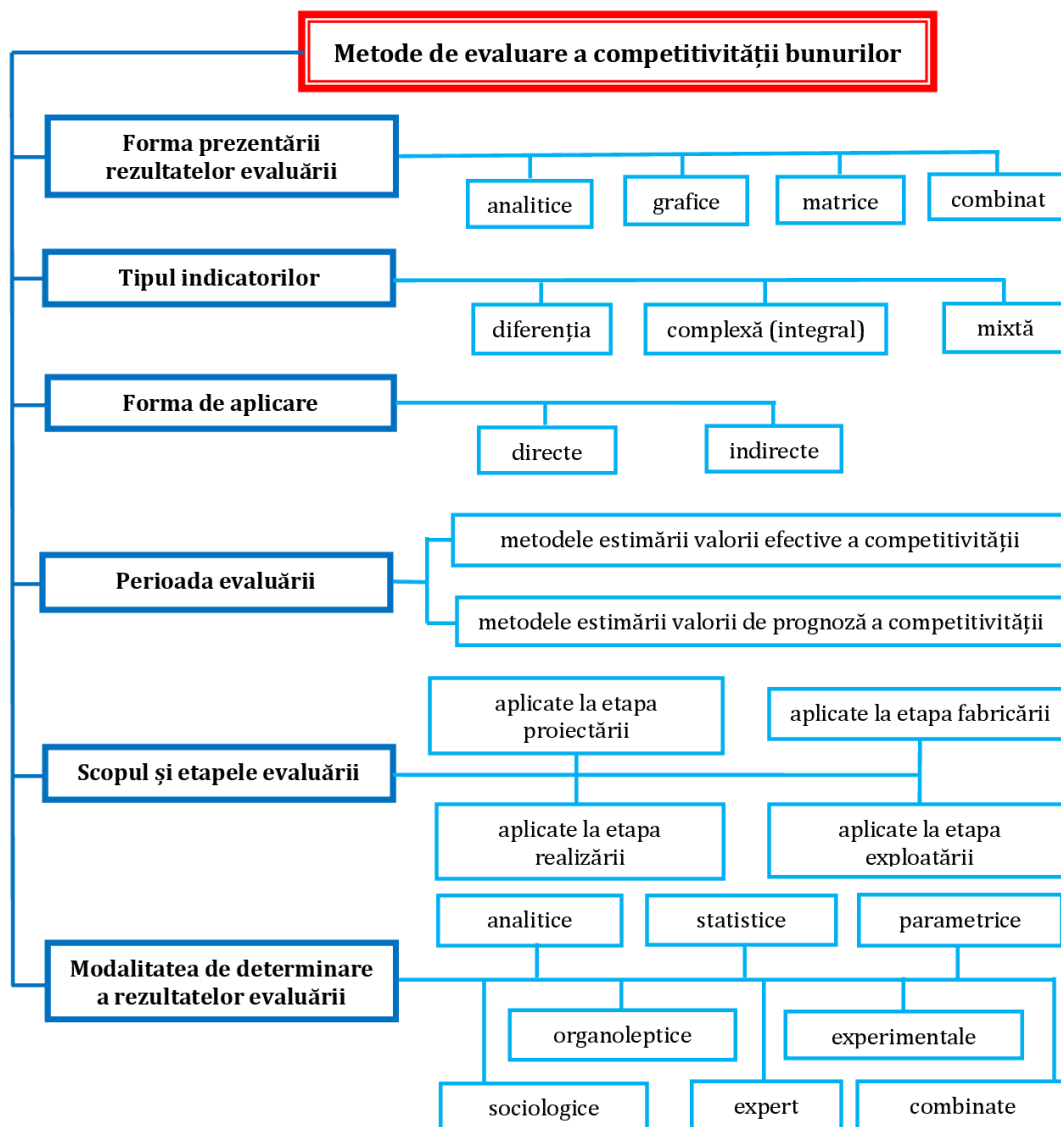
Metode de evaluare a competitivității bunurilor

Forma prezentării rezultatelor evaluării

analitice

grafice

matrice

combinat

Tipul indicatorilor

diferenția

complexă (integral)

mixtă

Forma de aplicare

directe

indirecte

Perioada evaluării

metodele estimării valorii efective a competitivității

metodele estimării valorii de prognoză a competitivității

Scopul și etapele evaluării

aplicate la etapa proiectării

aplicate la etapa fabricării

aplicate la etapa realizării

aplicate la etapa exploatării

Modalitatea de determinare a rezultatelor evaluării

analitice

statistice

parametrice

organoleptice

experimentale

sociologice

expert

combinate